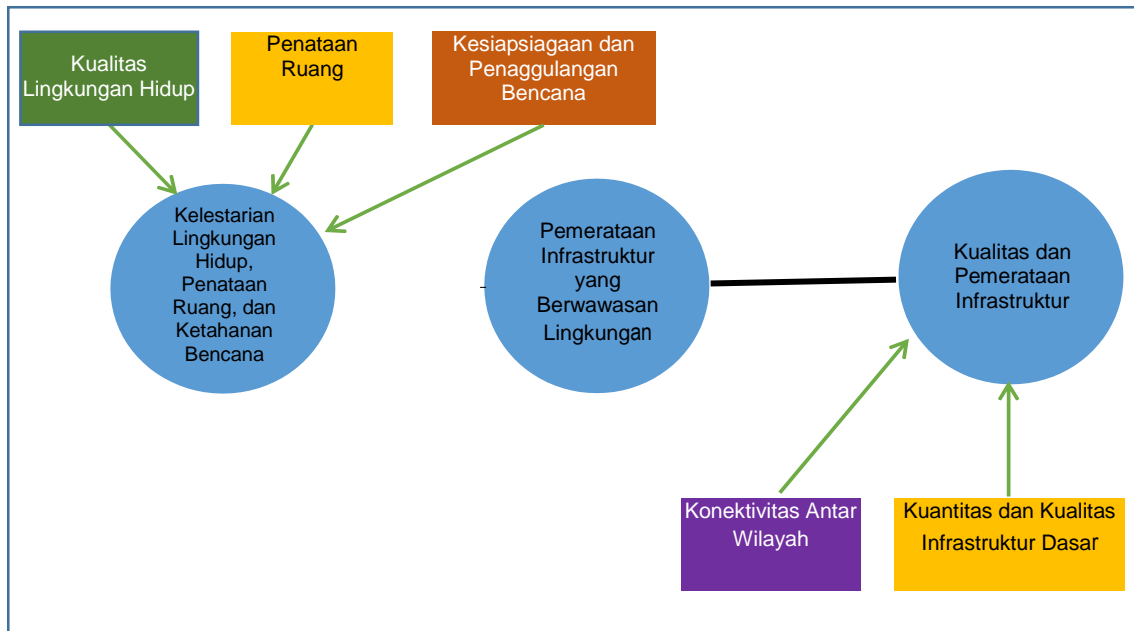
Kualitas Lingkungan Hidup

Penataan Ruang

Kesiapsiagaan dan Penaggulangan Bencana

Kelestarian Lingkungan Hidup, Penataan Ruang, dan Ketahanan Bencana

Pemerataan Infrastruktur yang Berwawasan Lingkungan

Kualitas dan Pemerataan Infrastruktur

Konektivitas Antar Wilayah

Kuantitas dan Kualitas Infrastruktur Dasar